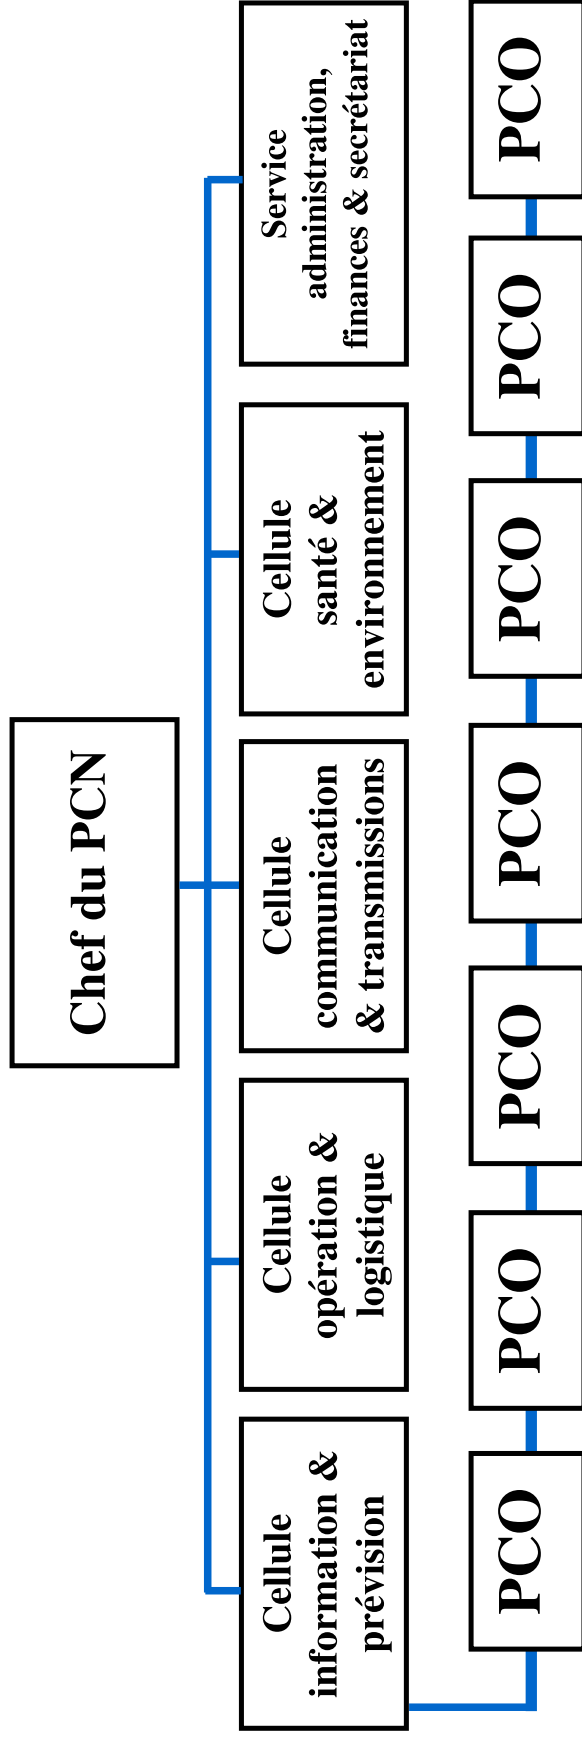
Chef du PCN

Cellule information & prévision

Cellule opération & logistique

Cellule communication & transmissions

Cellule santé & environnement

Service administration, finances & secrétariat

PCO

PCO

PCO

PCO

PCO

PCO

PCO